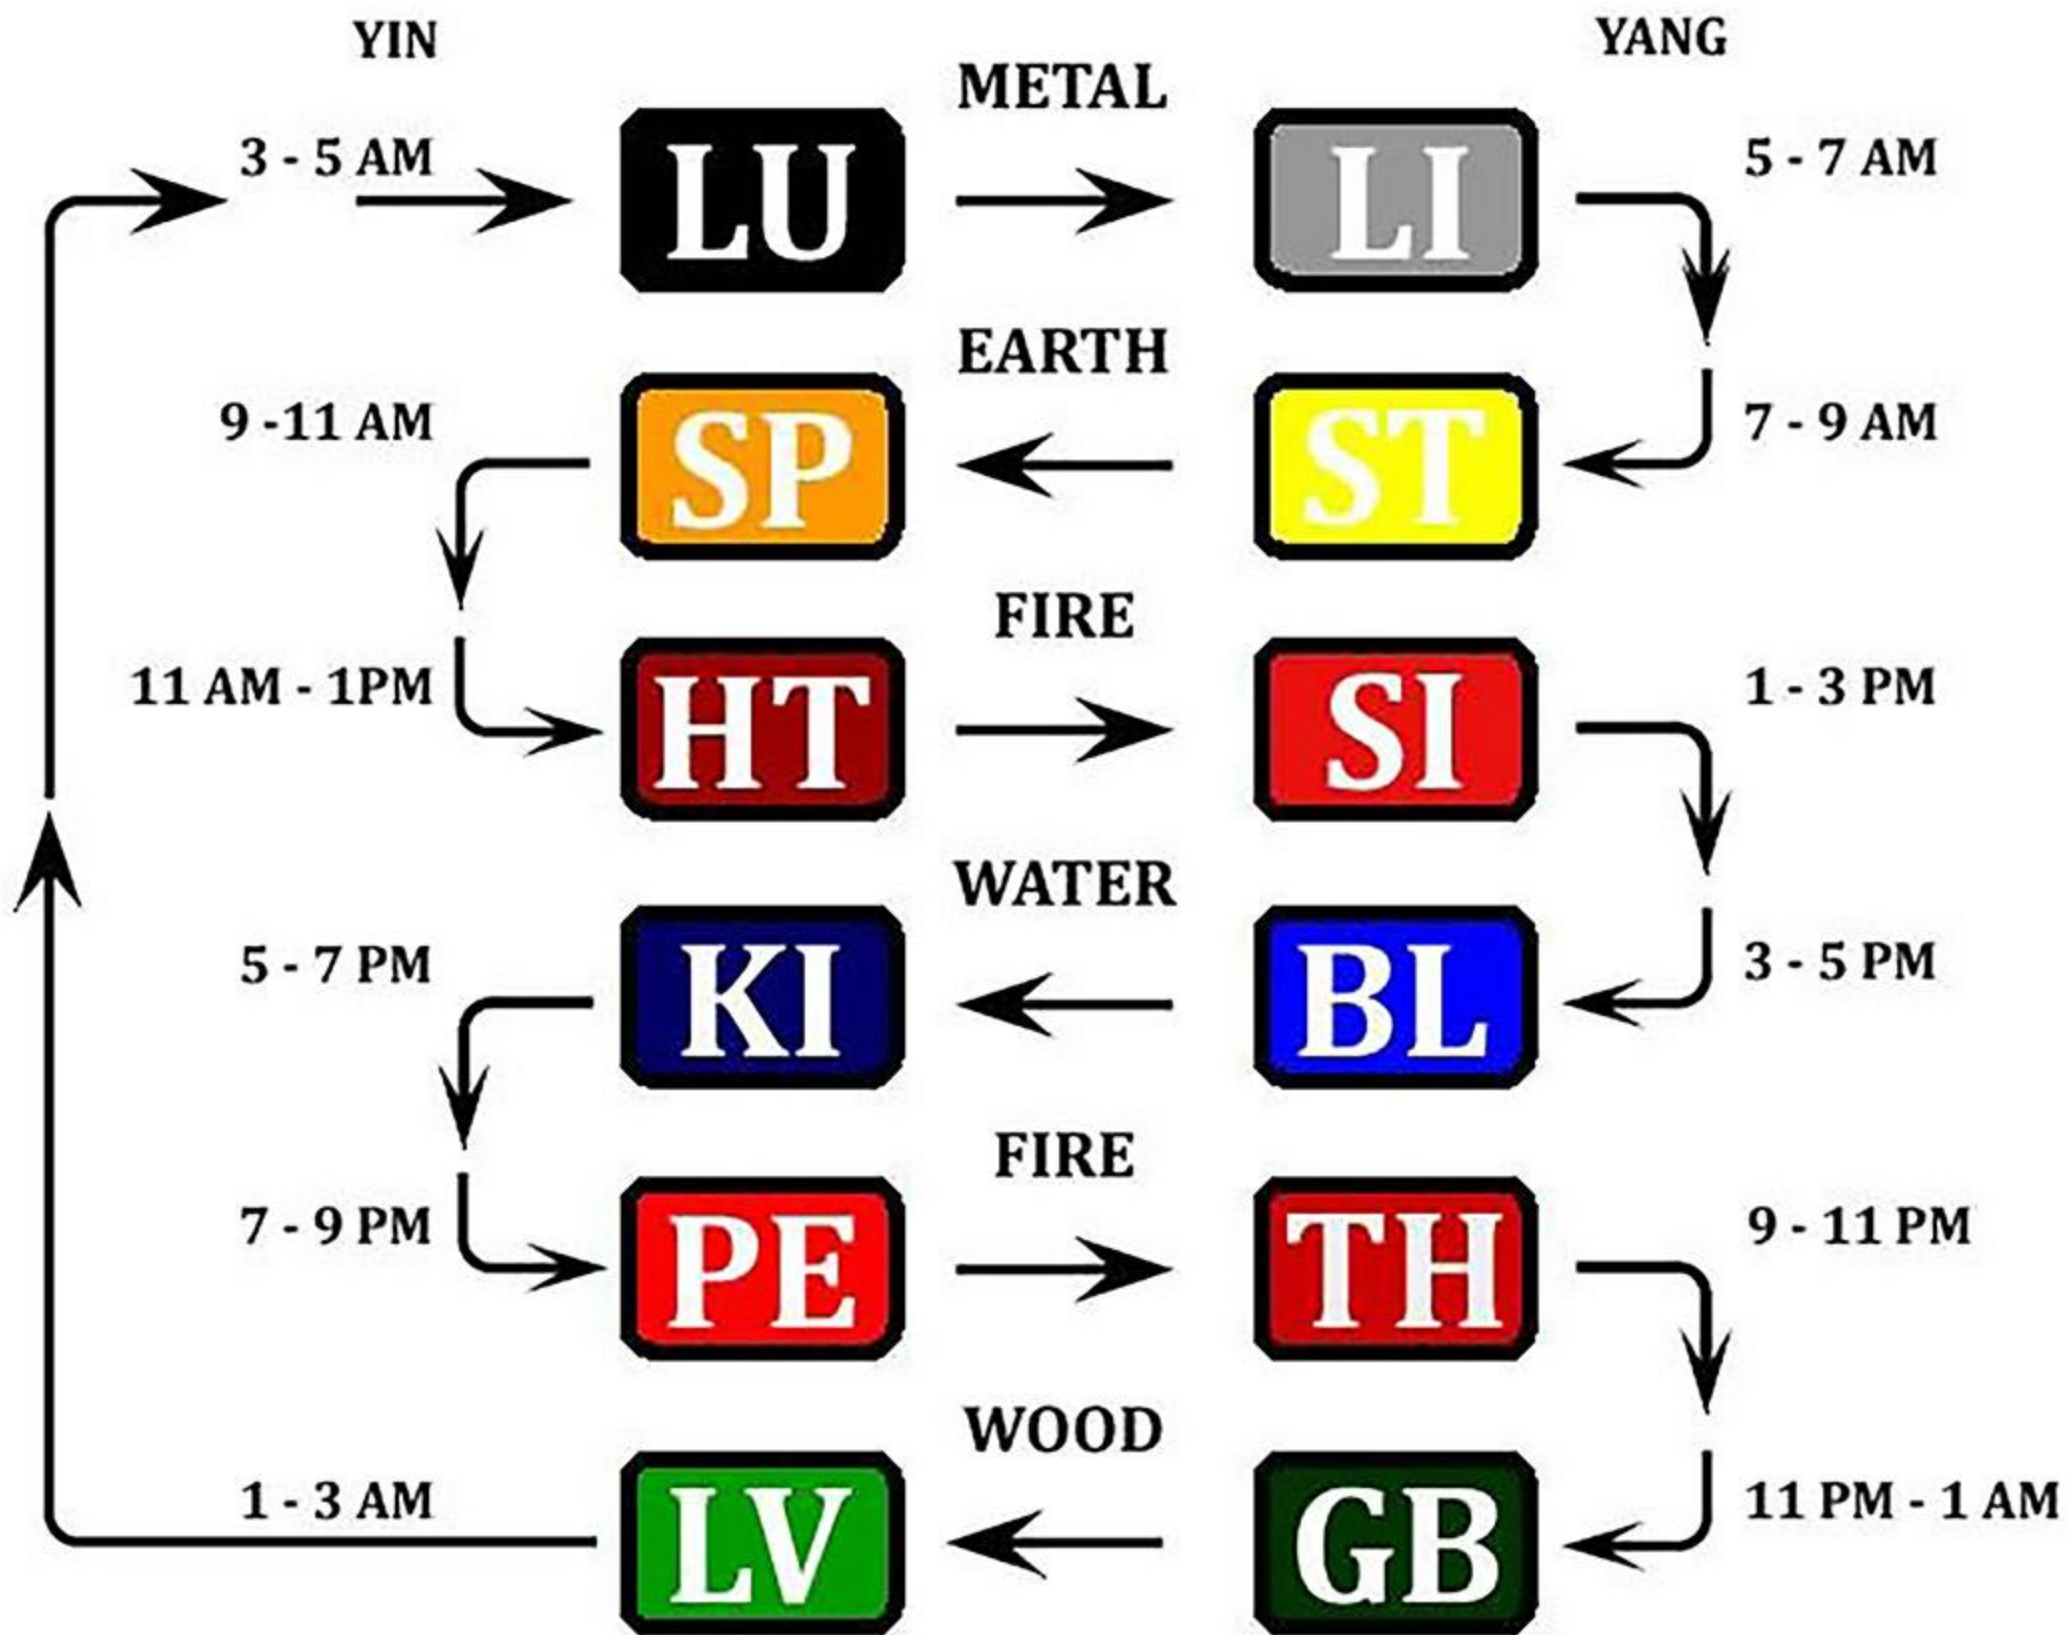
YIN

YANG

METAL

3 - 5 AM

LU

LI

5 - 7 AM

EARTH

9 -11 AM

SP

ST

7 - 9 AM

FIRE

11 AM - 1PM

HT

SI

1 - 3 PM

WATER

5 - 7 PM

KI

BL

3 - 5 PM

FIRE

7 - 9 PM

PE

TH

9 - 11 PM

WOOD

1 - 3 AM

LV

GB

11 PM - 1 AM